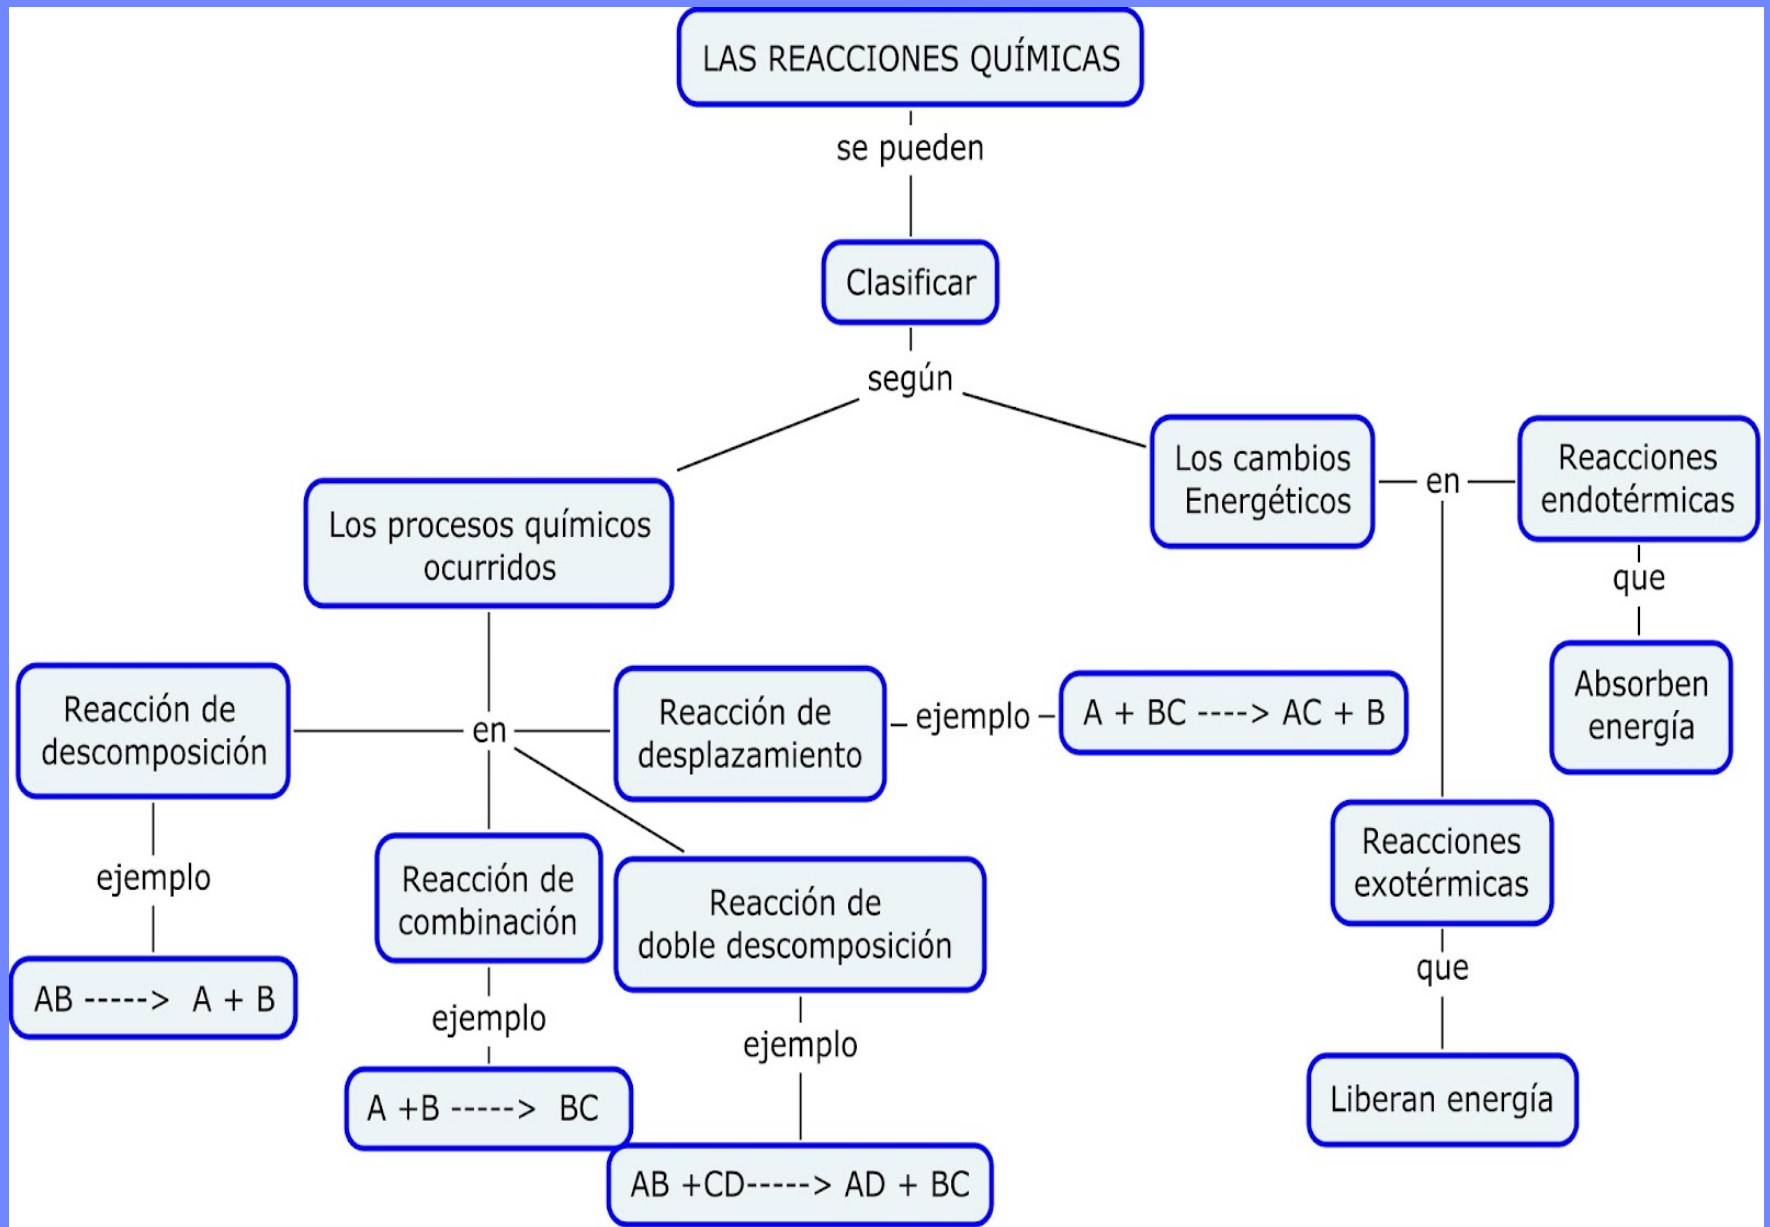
LAS REACCIONES QUÍMICAS

se pueden

Clasificar

según

Los procesos químicos ocurridos

Los cambios Energéticos

en

Reacciones endotérmicas

que

Absorben energía

Reacciones exotérmicas

que

Liberan energía

en

Reacción de descomposición

ejemplo

AB -----> A + B

Reacción de desplazamiento

ejemplo

A + BC ----> AC + B

Reacción de combinación

ejemplo

A +B -----> BC

Reacción de doble descomposición

ejemplo

AB +CD-----> AD + BC